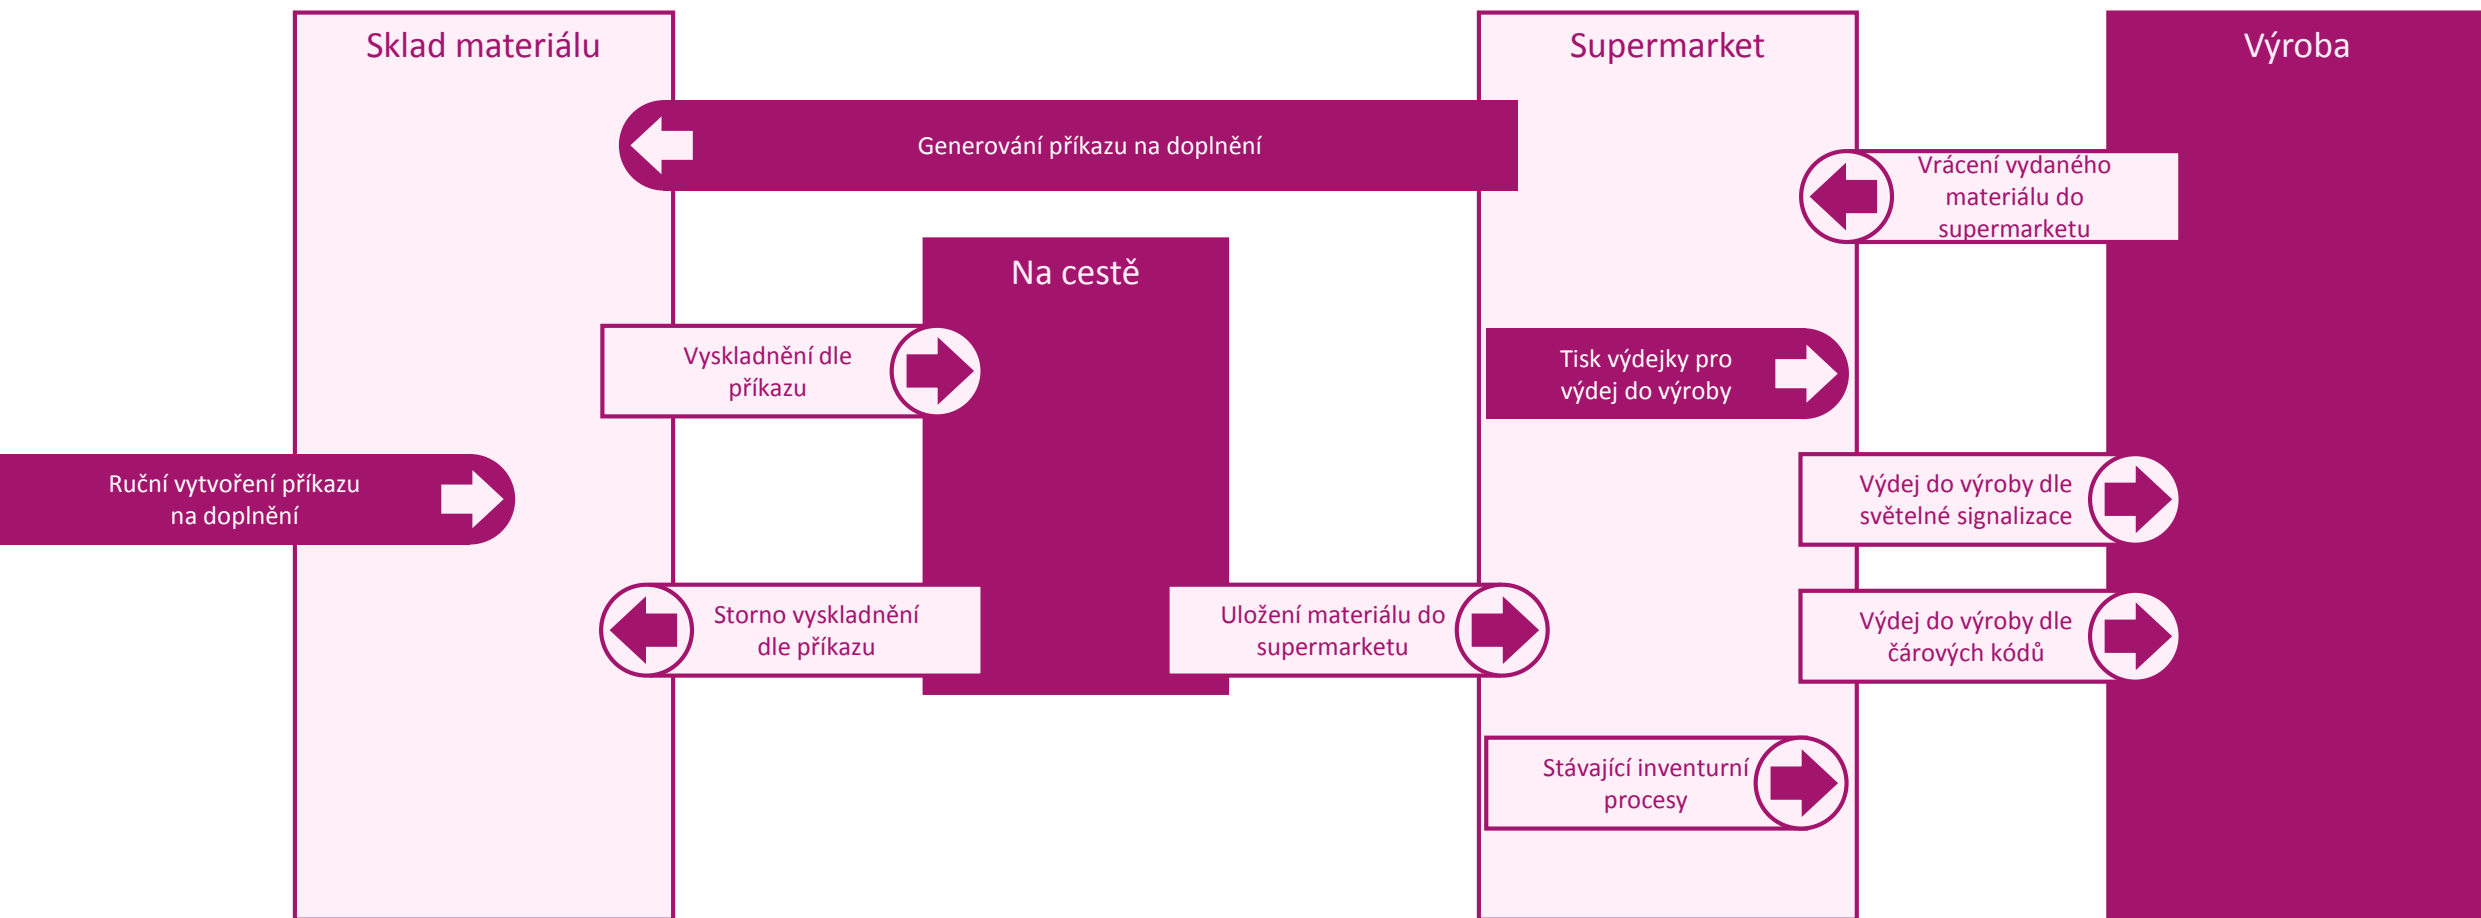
Sklad materiálu

Supermarket

Výroba

Generování příkazu na doplnění

Vrácení vydaného materiálu do supermarketu

Na cestě

Vyskladnění dle příkazu

Tisk výdejky pro výdej do výroby

Ruční vytvoření příkazu na doplnění

Výdej do výroby dle světelné signalizace

Storno vyskladnění dle příkazu

Uložení materiálu do supermarketu

Výdej do výroby dle čárových kódů

Stávající inventurní procesy